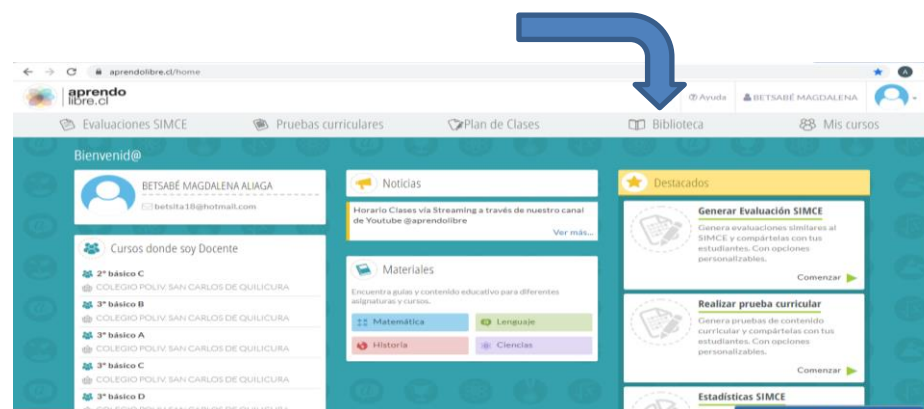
aprendolibre.cl/home

aprendo libre.cl

Ayuda BETSABÉ MAGDALENA

Evaluaciones SIMCE Pruebas curriculares Plan de Clases Biblioteca Mis cursos

Bienvenid@

BETSABÉ MAGDALENA ALIAGA
betsita18@hotmail.com

Cursos donde soy Docente

2° básico C
COLEGIO POLIV. SAN CARLOS DE QUILICURA
3° básico B
COLEGIO POLIV. SAN CARLOS DE QUILICURA
3° básico A
COLEGIO POLIV. SAN CARLOS DE QUILICURA
3° básico C
COLEGIO POLIV. SAN CARLOS DE QUILICURA
3° básico D
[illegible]

Noticias

Horario Clases vía Streaming a través de nuestro canal de Youtube @aprendolibre

Ver más...

Materiales

Encuentra guías y contenido educativo para diferentes asignaturas y cursos.

Matemática
Lenguaje
Historia
Ciencias

Destacados

Generar Evaluación SIMCE
Genera evaluaciones similares al SIMCE y compártelas con tus estudiantes. Con opciones personalizables.
Comenzar

Realizar prueba curricular
Genera pruebas de contenido curricular y compártelas con tus estudiantes. Con opciones personalizables.
Comenzar

Estadísticas SIMCE